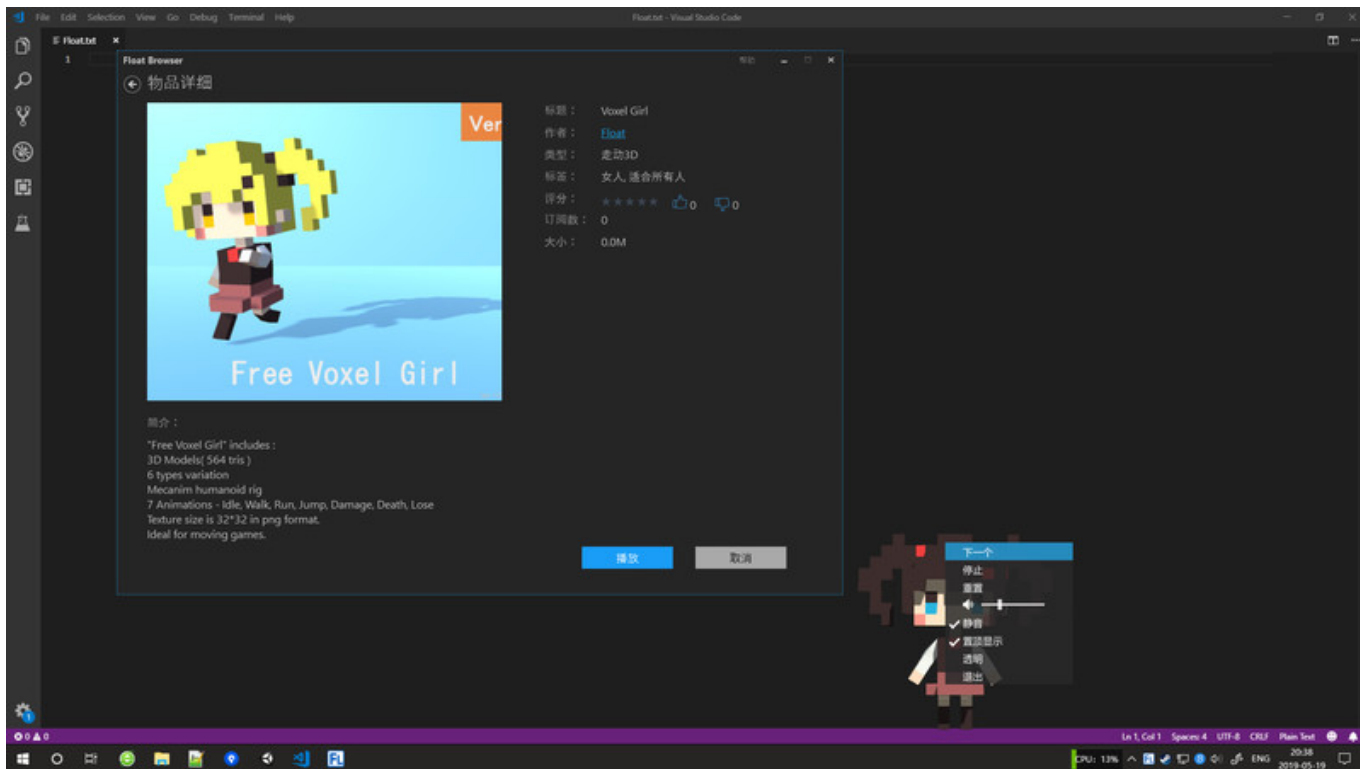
File Edit Selection View Go Debug Terminal Help

Float.txt - Visual Studio Code

Float.txt ×

1

Float Browser

帮助

物品详细

Ver

Free Voxel Girl

标题： Voxel Girl

作者： Float

类型： 走动3D

标签： 女人, 适合所有人

评分： ★★★★★ 0 0

订阅数： 0

大小： 0.0M

简介：

"Free Voxel Girl" includes :
3D Models( 564 tris )
6 types variation
Mecanim humanoid rig
7 Animations - Idle, Walk, Run, Jump, Damage, Death, Lose
Texture size is 32*32 in png format.
Ideal for moving games.

播放

取消

下一个
停止
重置
静音
置顶显示
透明
退出

0 0

Ln 1, Col 1 Spaces: 4 UTF-8 CRLF Plain Text

CPU: 13% ENG 20:38 2019-05-19